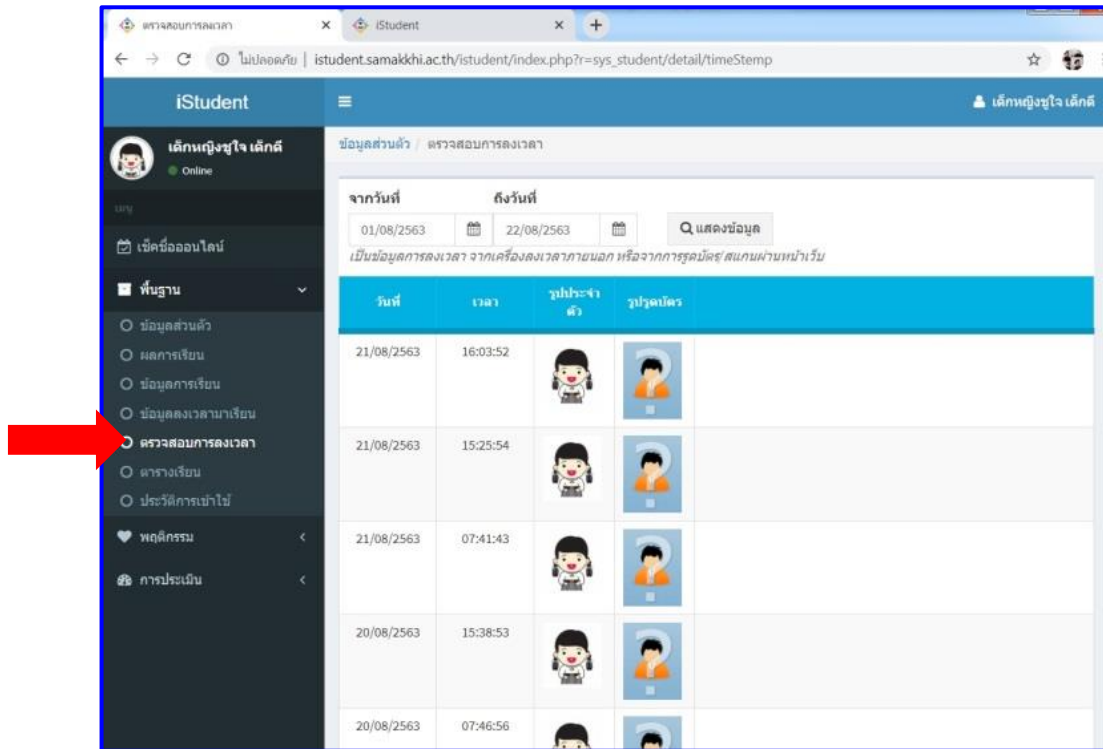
ตรวจสอบการลงเวลา × iStudent × +

← → C ⓘ ไม่ปลอดภัย | istudent.samakkhi.ac.th/istudent/index.php?r=sys_student/detail/timeStemp

iStudent

เด็กหญิงชูใจ เด็กดี

เด็กหญิงชูใจ เด็กดี
Online

เมนู

เช็คชื่อออนไลน์

พื้นฐาน

ข้อมูลส่วนตัว
ผลการเรียน
ข้อมูลการเรียน
ข้อมูลลงเวลามาเรียน
ตรวจสอบการลงเวลา
ตารางเรียน
ประวัติการเข้าใช้

พฤติกรรม

การประเมิน

ข้อมูลส่วนตัว / ตรวจสอบการลงเวลา

จากวันที่ ถึงวันที่
01/08/2563 22/08/2563 แสดงข้อมูล
เป็นข้อมูลการลงเวลา จากเครื่องลงเวลาภายนอก หรือจากการรูดบัตร/สแกนผ่านหน้าเว็บ

| วันที่ | เวลา | รูปประจำตัว | รูปรูดบัตร |
|---|---|---|---|
| 21/08/2563 | 16:03:52 | | |
| 21/08/2563 | 15:25:54 | | |
| 21/08/2563 | 07:41:43 | | |
| 20/08/2563 | 15:38:53 | | |
| 20/08/2563 | 07:46:56 | | |